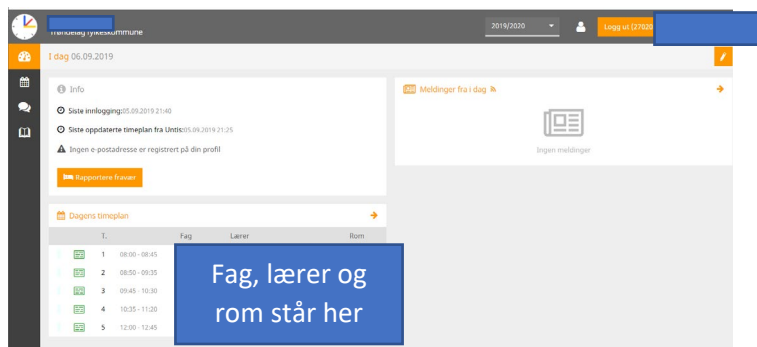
Trøndelag fylkeskommune

2019/2020

Logg ut (27020

I dag 06.09.2019

Info

Siste innlogging:05.09.2019 21:40

Siste oppdaterte timeplan fra Untis:05.09.2019 21:25

Ingen e-postadresse er registrert på din profil

Rapportere fravær

Meldinger fra i dag

Ingen meldinger

Dagens timeplan

| | T. | | Fag | Lærer | Rom |
|---|---|---|---|---|---|
| | 1 | 08:00 - 08:45 | | | |
| | 2 | 08:50 - 09:35 | | | |
| | 3 | 09:45 - 10:30 | | | |
| | 4 | 10:35 - 11:20 | | | |
| | 5 | 12:00 - 12:45 | | | |

Fag, lærer og rom står her